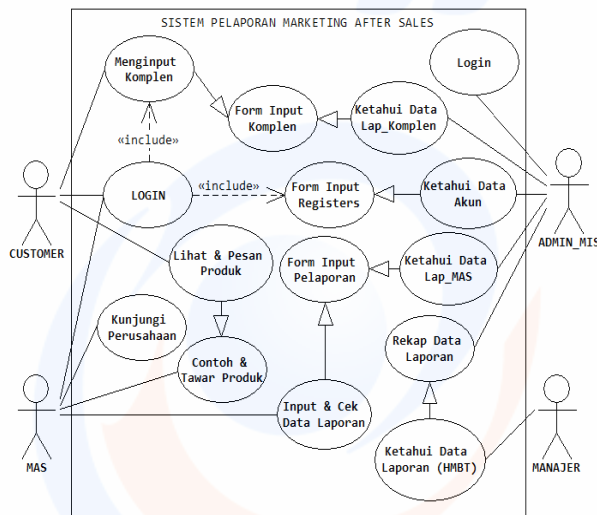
SISTEM PELAPORAN MARKETING AFTER SALES

Menginput Komplen

Login

Form Input Komplen

Ketahui Data Lap_Komplen

«include»

CUSTOMER

LOGIN

«include»

Form Input Registers

Ketahui Data Akun

ADMIN_MIS

Lihat & Pesan Produk

Form Input Pelaporan

Ketahui Data Lap_MAS

Kunjungi Perusahaan

Rekap Data Laporan

Contoh & Tawar Produk

MAS

Input & Cek Data Laporan

Ketahui Data Laporan (HMBT)

MANAJER